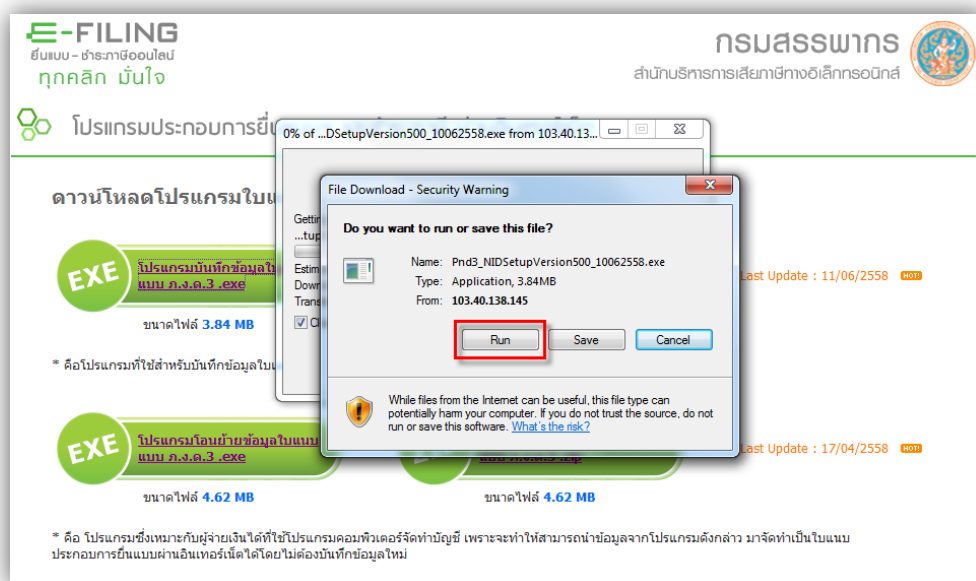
E-FILING
ยื่นแบบ - ชำระภาษีออนไลน์
ทุกคลิก มั่นใจ

กรมสรรพากร
สำนักบริหารการเสียภาษีทางอิเล็กทรอนิกส์

โปรแกรมประกอบการยื่น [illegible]

0% of ...DSetupVersion500_10062558.exe from 103.40.13...

Gettin
...tup
Estim
Down
Trans
Cl

ดาวน์โหลดโปรแกรมใบแ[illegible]

EXE
โปรแกรมบันทึกข้อมูลใบ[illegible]
แบบ ภ.ง.ด.3 .exe
ขนาดไฟล์ 3.84 MB

Last Update : 11/06/2558 HOT!

* คือโปรแกรมที่ใช้สำหรับบันทึกข้อมูลใบ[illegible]

File Download - Security Warning

Do you want to run or save this file?

Name: Pnd3_NIDSetupVersion500_10062558.exe
Type: Application, 3.84MB
From: 103.40.138.145

Run Save Cancel

While files from the Internet can be useful, this file type can potentially harm your computer. If you do not trust the source, do not run or save this software. What's the risk?

EXE
โปรแกรมโอนย้ายข้อมูลใบแบบ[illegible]
แบบ ภ.ง.ด.3 .exe
ขนาดไฟล์ 4.62 MB

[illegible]
ขนาดไฟล์ 4.62 MB

Last Update : 17/04/2558 HOT!

* คือ โปรแกรมซึ่งเหมาะกับผู้จ่ายเงินได้ที่ใช้โปรแกรมคอมพิวเตอร์จัดทำบัญชี เพราะจะทำให้สามารถนำข้อมูลจากโปรแกรมดังกล่าว มาจัดทำเป็นใบแนบประกอบการยื่นแบบผ่านอินเทอร์เน็ตได้โดยไม่ต้องบันทึกข้อมูลใหม่